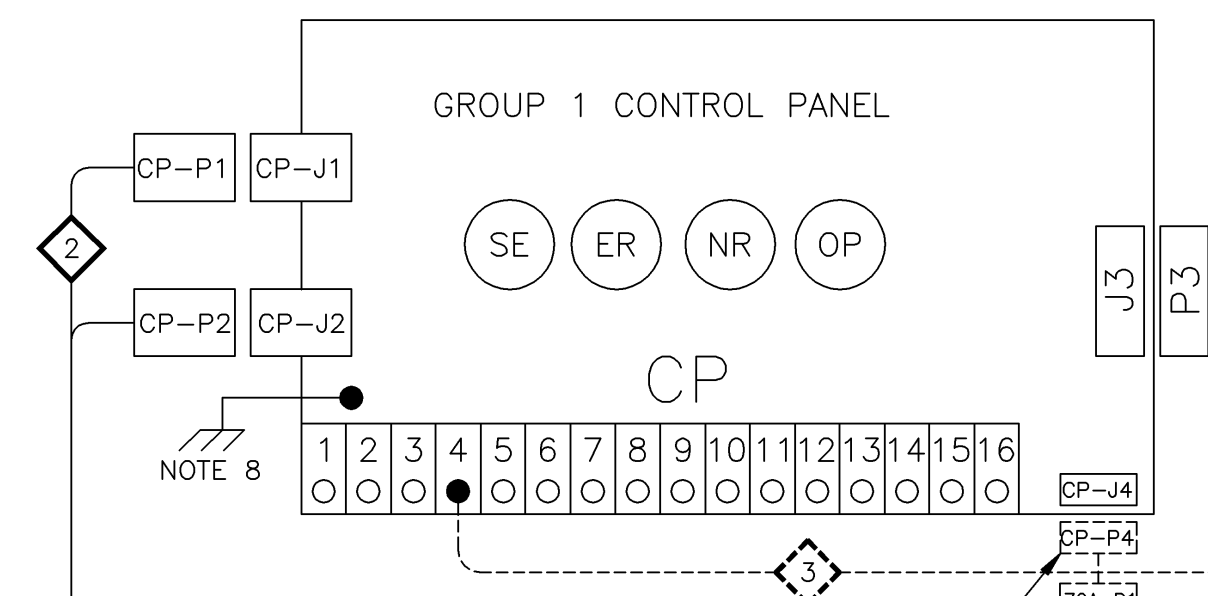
GROUP 1 CONTROL PANEL

CP-P1
CP-J1
2
SE
ER
NR
OP
J3
P3
CP-P2
CP-J2
CP
NOTE 8

| 1 | 2 | 3 | 4 | 5 | 6 | 7 | 8 | 9 | 10 | 11 | 12 | 13 | 14 | 15 | 16 |
|---|---|---|---|---|---|---|---|---|---|---|---|---|---|---|---|
| ○ | ○ | ○ | ● | ○ | ○ | ○ | ○ | ○ | ○ | ○ | ○ | ○ | ○ | ○ | ○ |

CP-J4
CP-P4
3
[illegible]